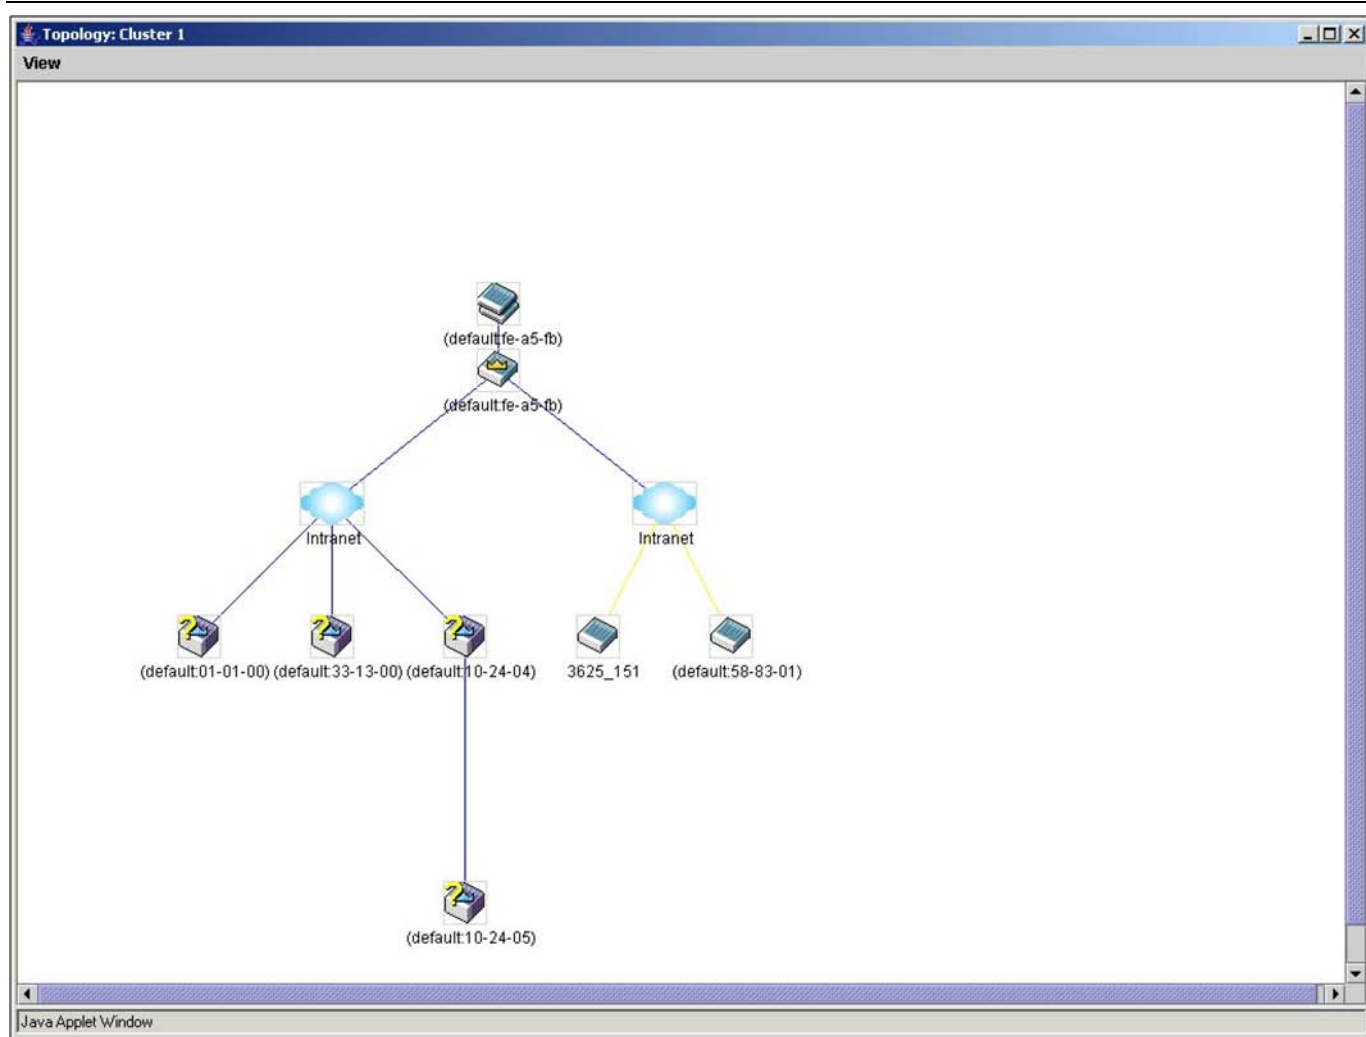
Topology: Cluster 1
View

(default:fe-a5-fb)
(default:fe-a5-fb)
Intranet
Intranet
(default:01-01-00) (default:33-13-00) (default:10-24-04)
3625_151
(default:58-83-01)
(default:10-24-05)

Java Applet Window